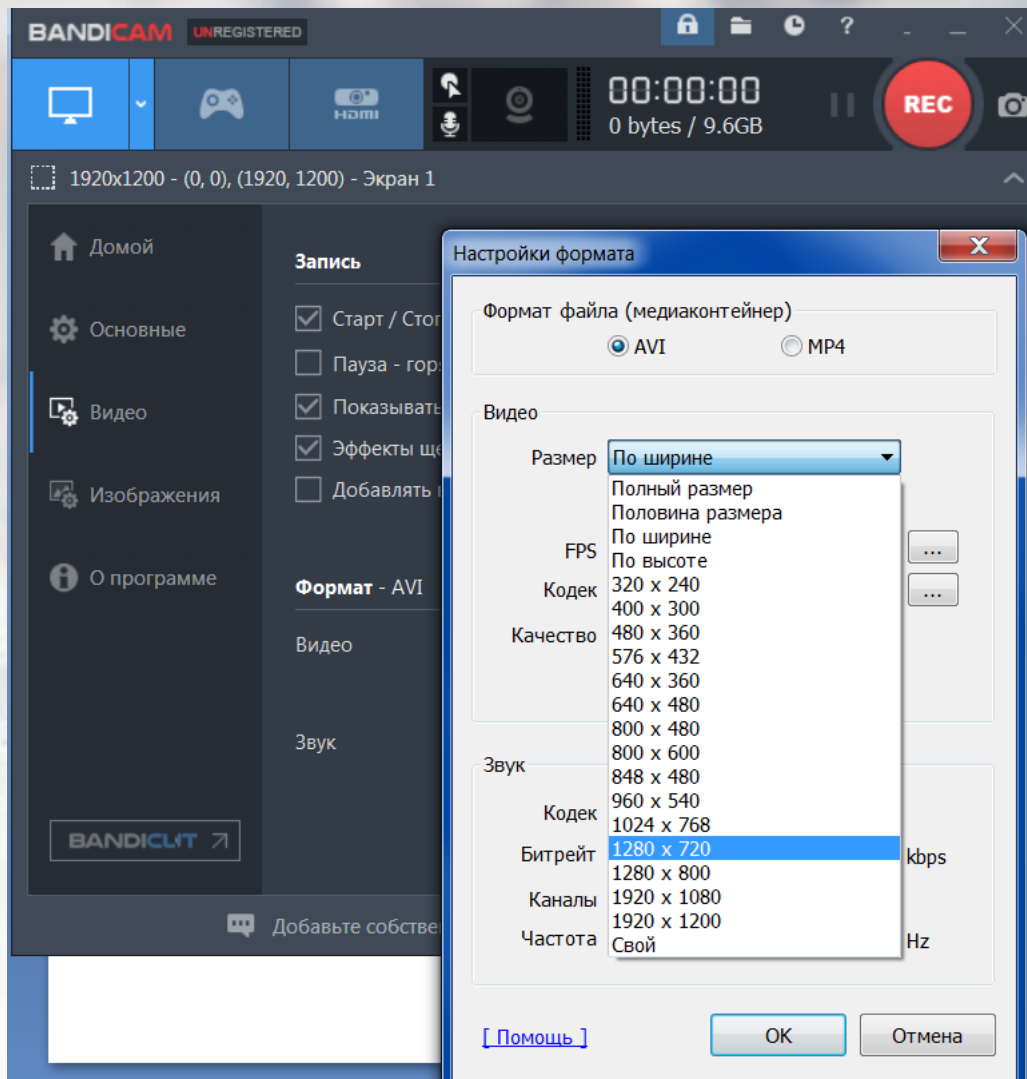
BANDICAM UNREGISTERED

HDMI

00:00:00
0 bytes / 9.6GB

REC

1920x1200 - (0, 0), (1920, 1200) - Экран 1

Домой
Основные
Видео
Изображения
О программе

Запись
Старт / Стоп
Пауза - гор
Показывать
Эффекты ще
Добавлять

Формат - AVI
Видео
Звук

BANDICUT

Добавьте собстве

Настройки формата

Формат файла (медиаконтейнер)
AVI
MP4

Видео
Размер
По ширине
Полный размер
Половина размера
По ширине
По высоте
320 x 240
400 x 300
480 x 360
576 x 432
640 x 360
640 x 480
800 x 480
800 x 600
848 x 480
960 x 540
1024 x 768
1280 x 720
1280 x 800
1920 x 1080
1920 x 1200
Свой
FPS
...
Кодек
...
Качество

Звук
Кодек
Битрейт
kbps
Каналы
Частота
Hz

[ Помощь ]
OK
Отмена